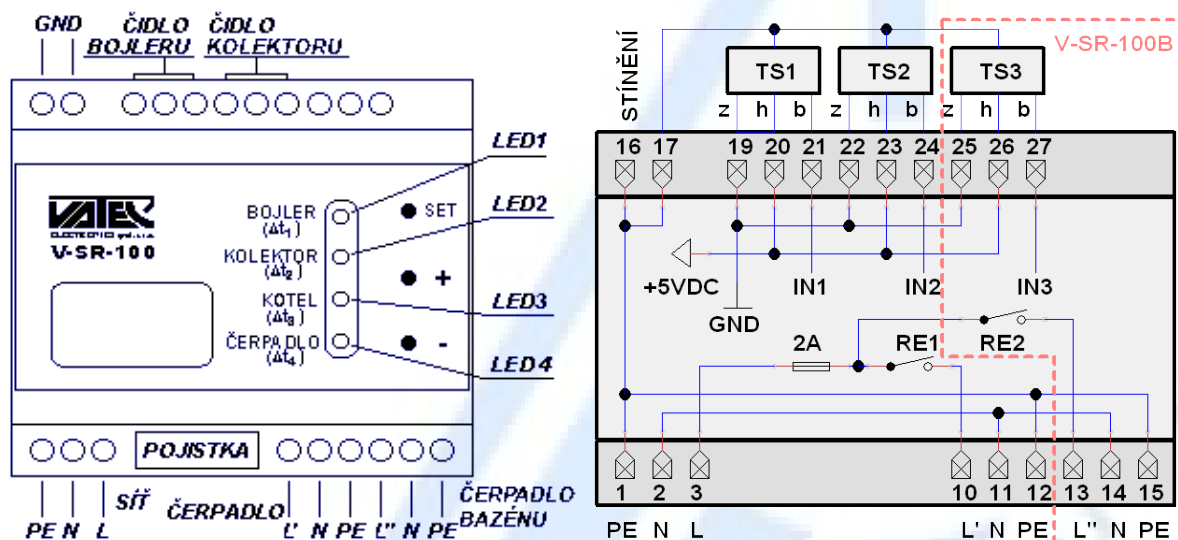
GND ČIDLO BOJLERU ČIDLO KOLEKTORU

LED1
LED2
LED3
LED4

VATEX ELECTRONICS spol. s r.o.
V-SR-100

BOJLER ($\Delta t_1$)
KOLEKTOR ($\Delta t_2$)
KOTEL ($\Delta t_3$)
ČERPADLO ($\Delta t_4$)

SET
+
-

POJISTKA

PE N L SÍŤ ČERPADLO L' N PE L'' N PE ČERPADLO BAZÉNU

STÍNĚNÍ
TS1 TS2 TS3
V-SR-100B
z h b z h b z h b
16 17 19 20 21 22 23 24 25 26 27
+5VDC
GND
IN1 IN2 IN3
2A RE1 RE2
1 2 3 10 11 12 13 14 15
PE N L L' N PE L'' N PE